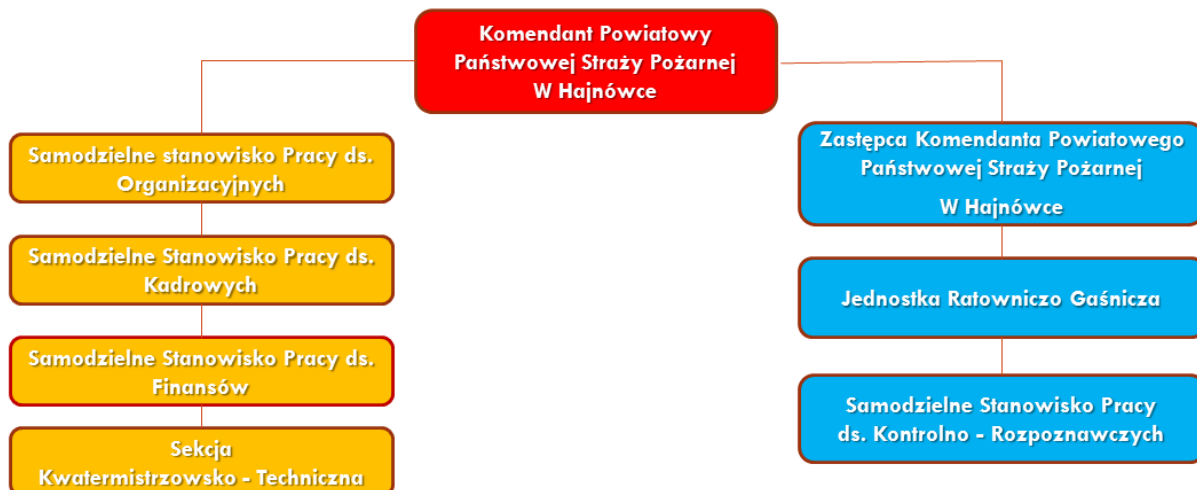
Komendant Powiatowy Państwowej Straży Pożarnej W Hajnówce

Samodzielne stanowisko Pracy ds. Organizacyjnych

Samodzielne Stanowisko Pracy ds. Kadrowych

Samodzielne Stanowisko Pracy ds. Finansów

Sekcja Kwatermistrzowsko - Techniczna

Zastępca Komendanta Powiatowego Państwowej Straży Pożarnej W Hajnówce

Jednostka Ratowniczo Gaśnicza

Samodzielne Stanowisko Pracy ds. Kontrolno - Rozpoznawczych